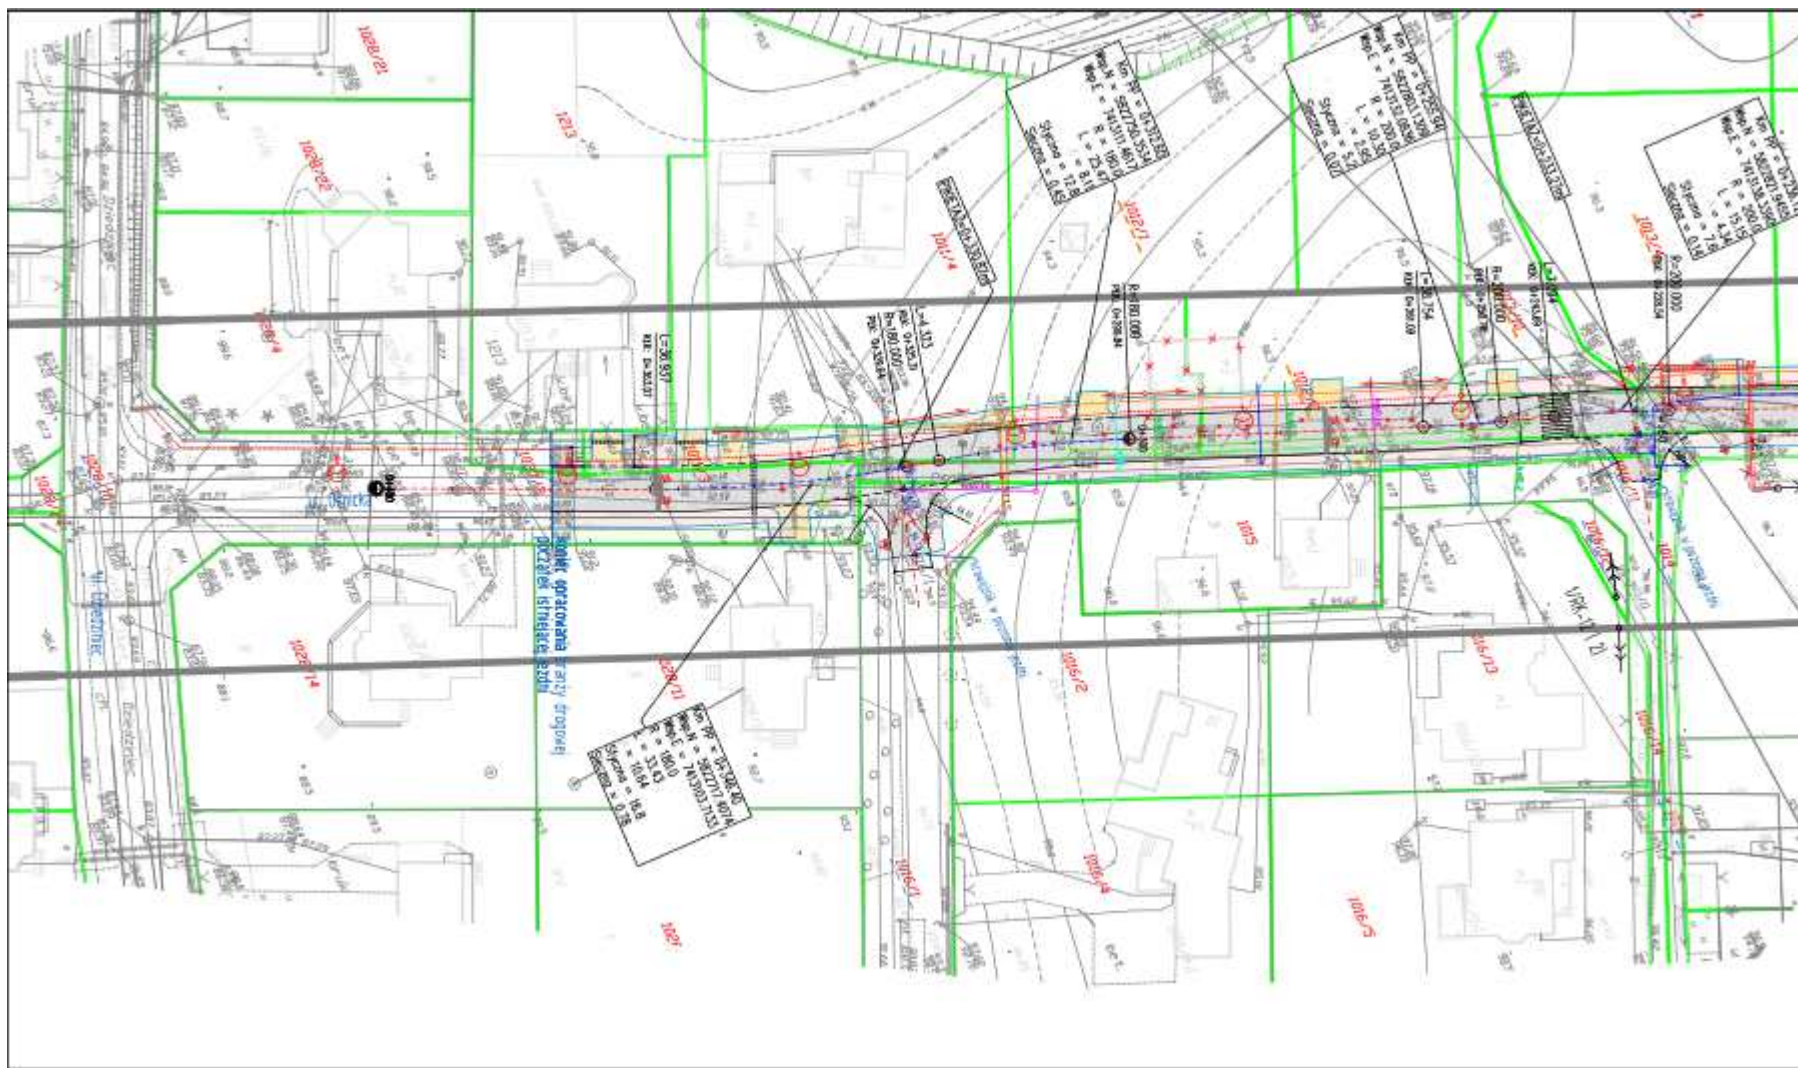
1028/21
1213
1028/22
1028/4
1011/4
1012/1
1012/2
1028/10
1028/14
1028/11
1015
1016/2
1016/1
1016/4
1016/5
1016/3
1016/13
1016/11
1027
ul. Ogrodowa
ul. Cmentarna
koniec opracowania granicy drogowej
początek istniejące jezdni
VRK-12 / 2l
Km PP = 0+508,26
Wsp.N = 5627717.6074
Wsp.E = 7415952.7153
R = 180,0
L = 33,43
T = 16,84
Styczna = 16,8
Strzałka = 0,78
L=36,937
KDK: 0+363,87
L=4,333
KDK: 0+357,37
R=180,000
PDK: 0+330,44
R=180,000
PDK: 0+398,84
L=9,754
R=200,000
L=3,054
R=220,000
KDK: 0+238,04
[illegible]